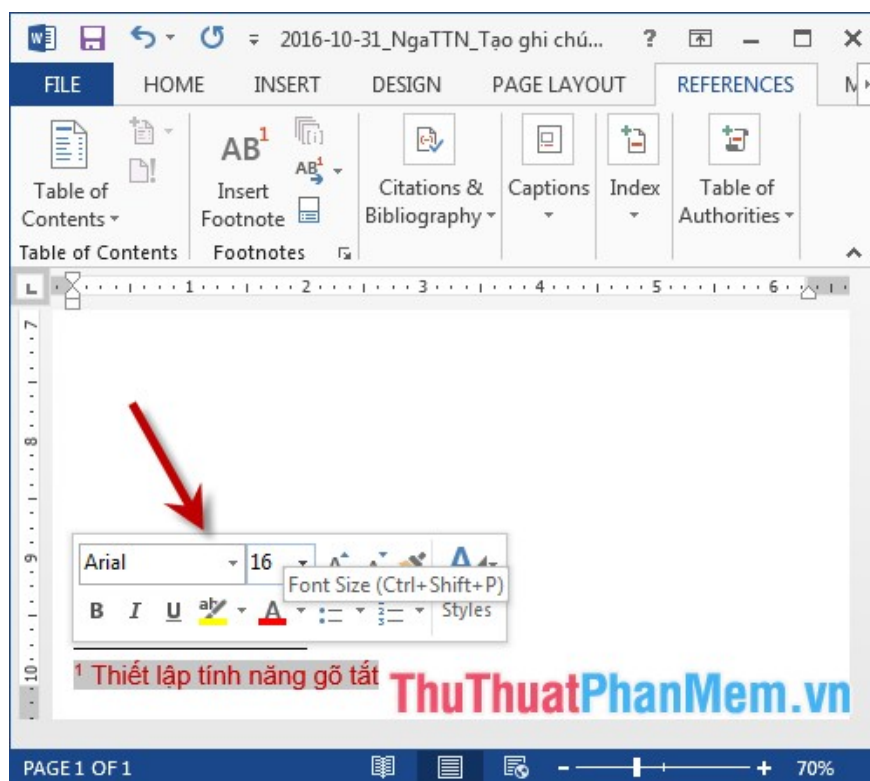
2016-10-31_NgaTTN_Tạo ghi chú... ? 

FILE HOME INSERT DESIGN PAGE LAYOUT REFERENCES M

Table of Contents
Table of Contents

AB$^1$
Insert Footnote
AB$^1$
Footnotes

Citations & Bibliography

Captions

Index

Table of Authorities

Arial 16
Font Size (Ctrl+Shift+P)
B I U
Styles

$^1$ Thiết lập tính năng gõ tắt

ThuThuatPhanMem.vn

PAGE 1 OF 1 70%